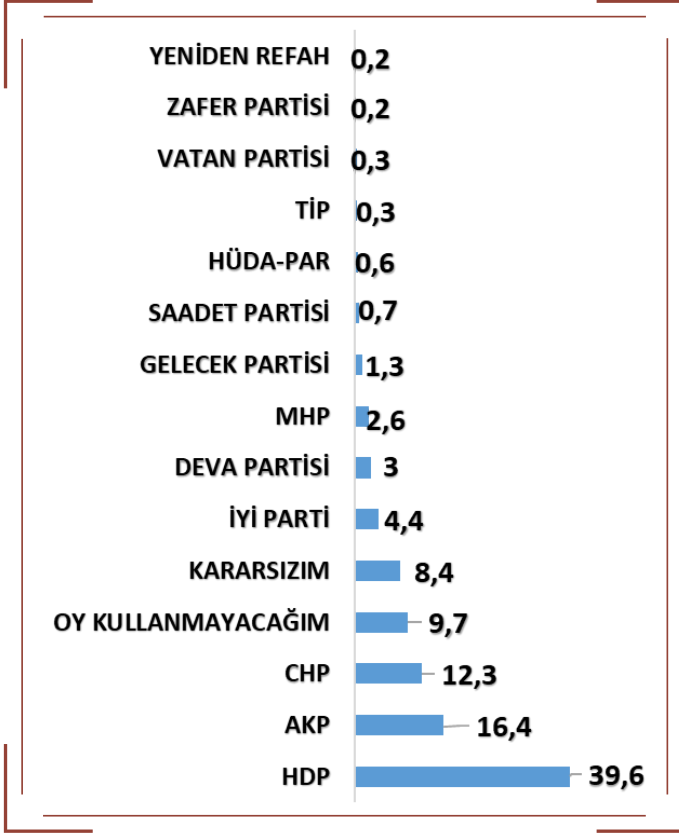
| | |
|---|---|
| YENİDEN REFAH | 0,2 |
| ZAFER PARTİSİ | 0,2 |
| VATAN PARTİSİ | 0,3 |
| TİP | 0,3 |
| HÜDA-PAR | 0,6 |
| SAADET PARTİSİ | 0,7 |
| GELECEK PARTİSİ | 1,3 |
| MHP | 2,6 |
| DEVA PARTİSİ | 3 |
| İYİ PARTİ | 4,4 |
| KARARSIZIM | 8,4 |
| OY KULLANMAYACAĞIM | 9,7 |
| CHP | 12,3 |
| AKP | 16,4 |
| HDP | 39,6 |